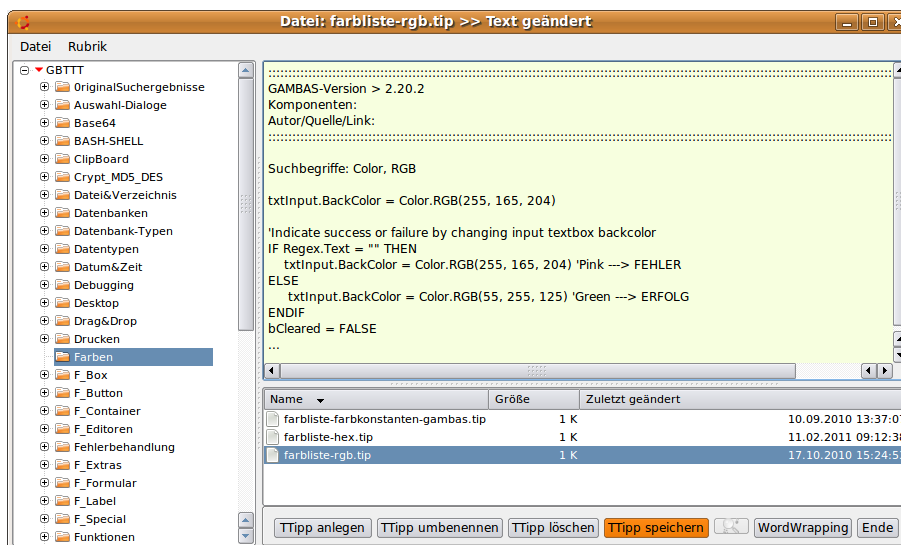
Datei: farbliste-rgb.tip >> Text geändert

Datei Rubrik

GBTTT
0riginalSuchergebnisse
Auswahl-Dialoge
Base64
BASH-SHELL
ClipBoard
Crypt_MD5_DES
Datei&Verzeichnis
Datenbanken
Datenbank-Typen
Datentypen
Datum&Zeit
Debugging
Desktop
Drag&Drop
Drucken
Farben
F_Box
F_Button
F_Container
F_Editoren
Fehlerbehandlung
F_Extras
F_Formular
F_Label
F_Special
Funktionen

GAMBAS-Version > 2.20.2
Komponenten:
Autor/Quelle/Link:

Suchbegriffe: Color, RGB

txtInput.BackColor = Color.RGB(255, 165, 204)

'Indicate success or failure by changing input textbox backcolor
IF Regex.Text = "" THEN
txtInput.BackColor = Color.RGB(255, 165, 204) 'Pink ---> FEHLER
ELSE
txtInput.BackColor = Color.RGB(55, 255, 125) 'Green ---> ERFOLG
ENDIF
bCleared = FALSE
...

| Name | Größe | Zuletzt geändert |
|---|---|---|
| farbliste-farbkonstanten-gambas.tip | 1 K | 10.09.2010 13:37:0 |
| farbliste-hex.tip | 1 K | 11.02.2011 09:12:3 |
| farbliste-rgb.tip | 1 K | 17.10.2010 15:24:5 |

TTipp anlegen TTipp umbenennen TTipp löschen TTipp speichern WordWrapping Ende